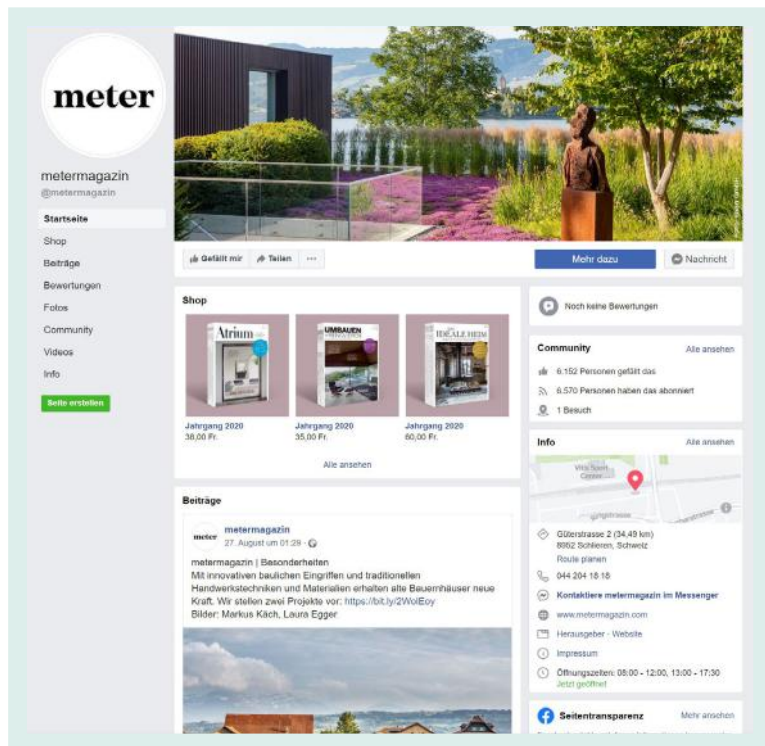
meter

metermagazin
@metermagazin

Startseite
Shop
Beiträge
Bewertungen
Fotos
Community
Videos
Info

Seite erstellen

Gefällt mir   Teilen   ···

Mehr dazu   Nachricht

Shop

Atrium   UMBAUEN   IDEALE HEIM

Jahrgang 2020
38,00 Fr.

Jahrgang 2020
35,00 Fr.

Jahrgang 2020
60,00 Fr.

Alle ansehen

Beiträge

meter

metermagazin
27. August um 01:29 ·

metermagazin | Besonderheiten
Mit innovativen baulichen Eingriffen und traditionellen Handwerkstechniken und Materialien erhalten alte Bauernhäuser neue Kraft. Wir stellen zwei Projekte vor: https://bit.ly/2WolEoy
Bilder: Markus Käch, Laura Egger

Noch keine Bewertungen

Community   Alle ansehen

6.152 Personen gefällt das
6.570 Personen haben das abonniert
1 Besuch

Info   Alle ansehen

Güterstrasse 2 (34,49 km)
8952 Schlieren, Schweiz
Route planen
044 204 18 18
Kontaktiere metermagazin im Messenger
www.metermagazin.com
Herausgeber · Website
Impressum
Öffnungszeiten: 08:00 - 12:00, 13:00 - 17:30
Jetzt geöffnet

Seitentransparenz   Mehr ansehen